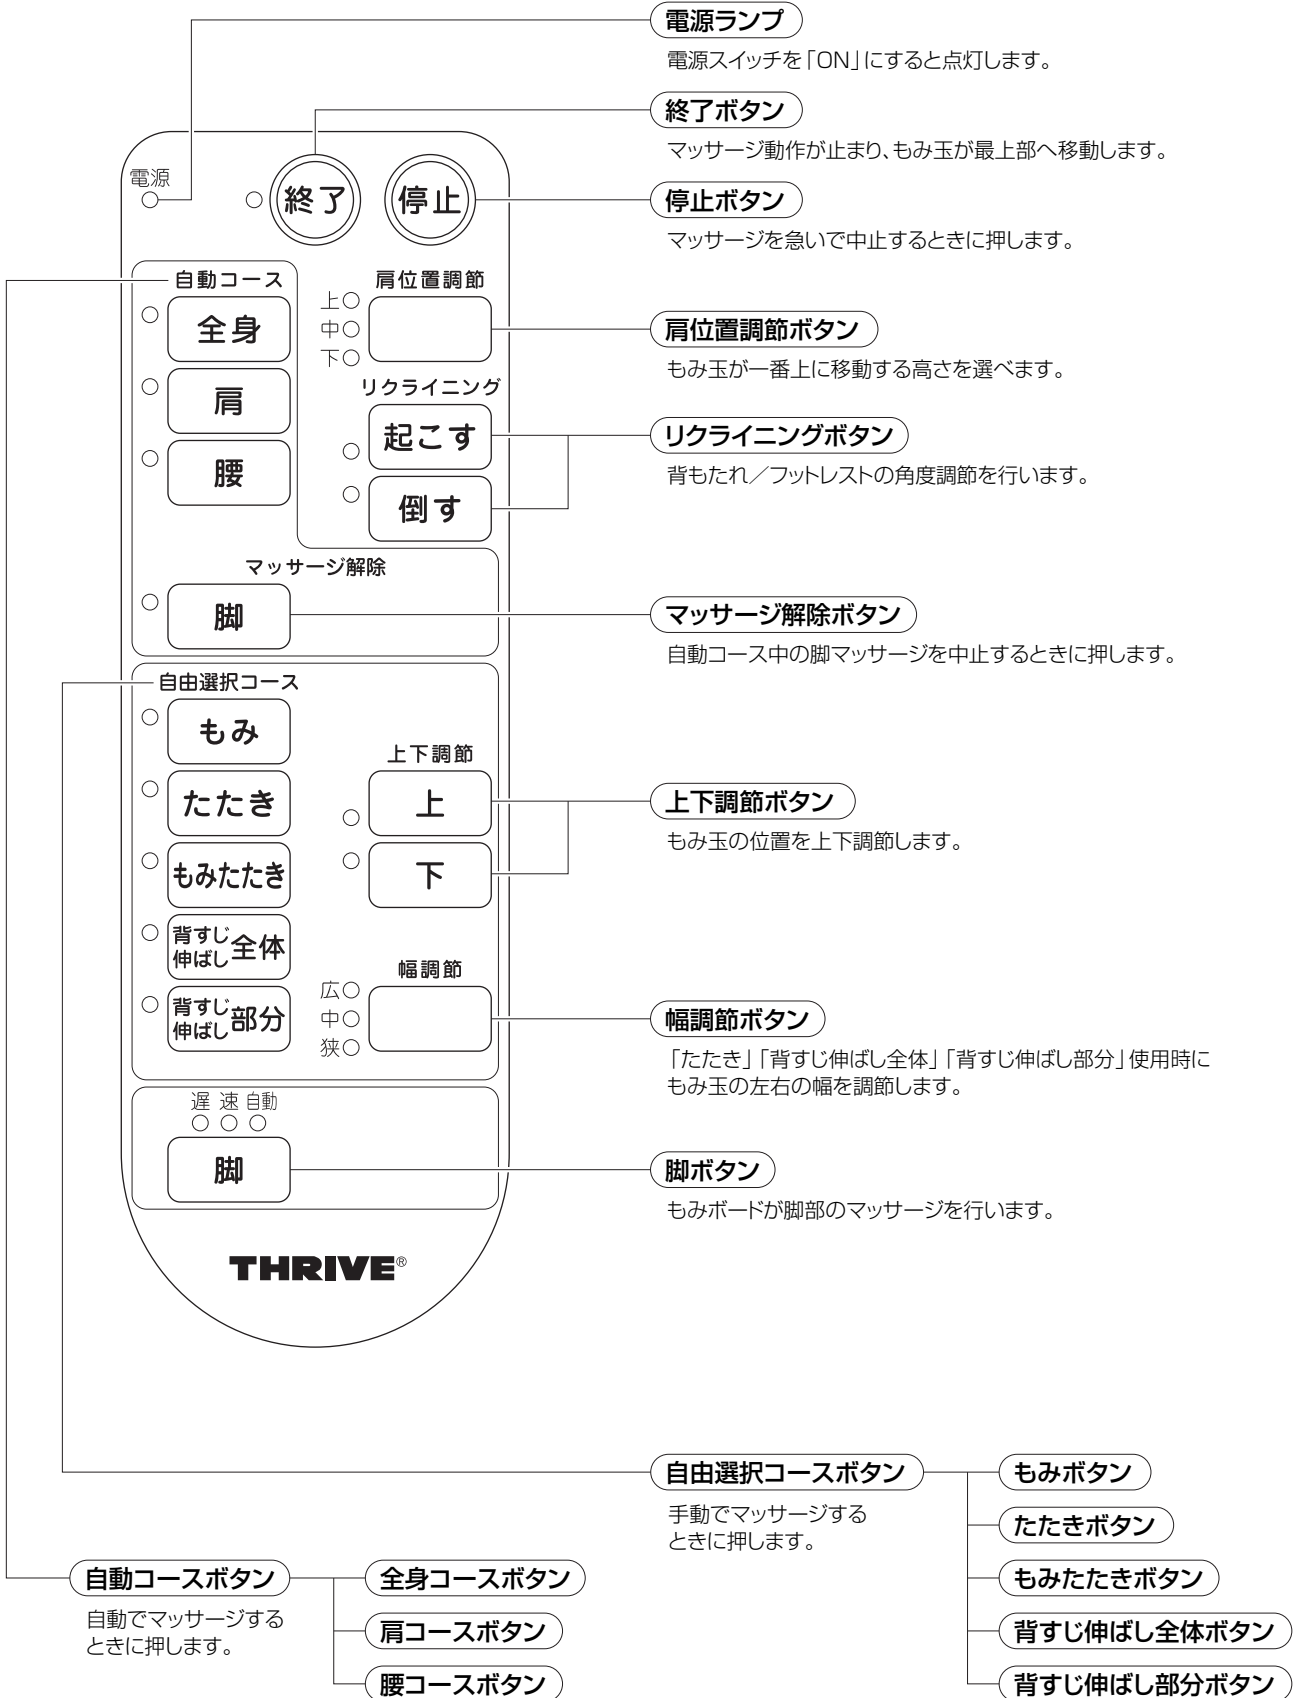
電源ランプ
電源スイッチを「ON」にすると点灯します。

終了ボタン
マッサージ動作が止まり、もみ玉が最上部へ移動します。

停止ボタン
マッサージを急いで中止するときに押します。

電源
終了
停止

自動コース
全身
肩
腰

肩位置調節
上
中
下

肩位置調節ボタン
もみ玉が一番上に移動する高さを選べます。

リクライニング
起こす
倒す

リクライニングボタン
背もたれ／フットレストの角度調節を行います。

マッサージ解除
脚

マッサージ解除ボタン
自動コース中の脚マッサージを中止するときに押します。

自由選択コース
もみ
たたき
もみたたき
背すじ伸ばし全体
背すじ伸ばし部分

上下調節
上
下

上下調節ボタン
もみ玉の位置を上下調節します。

幅調節
広
中
狭

幅調節ボタン
「たたき」「背すじ伸ばし全体」「背すじ伸ばし部分」使用時にもみ玉の左右の幅を調節します。

遅 速 自動
脚

脚ボタン
もみボードが脚部のマッサージを行います。

THRIVE®

自由選択コースボタン
手動でマッサージするときに押します。

もみボタン
たたきボタン
もみたたきボタン
背すじ伸ばし全体ボタン
背すじ伸ばし部分ボタン

自動コースボタン
自動でマッサージするときに押します。

全身コースボタン
肩コースボタン
腰コースボタン